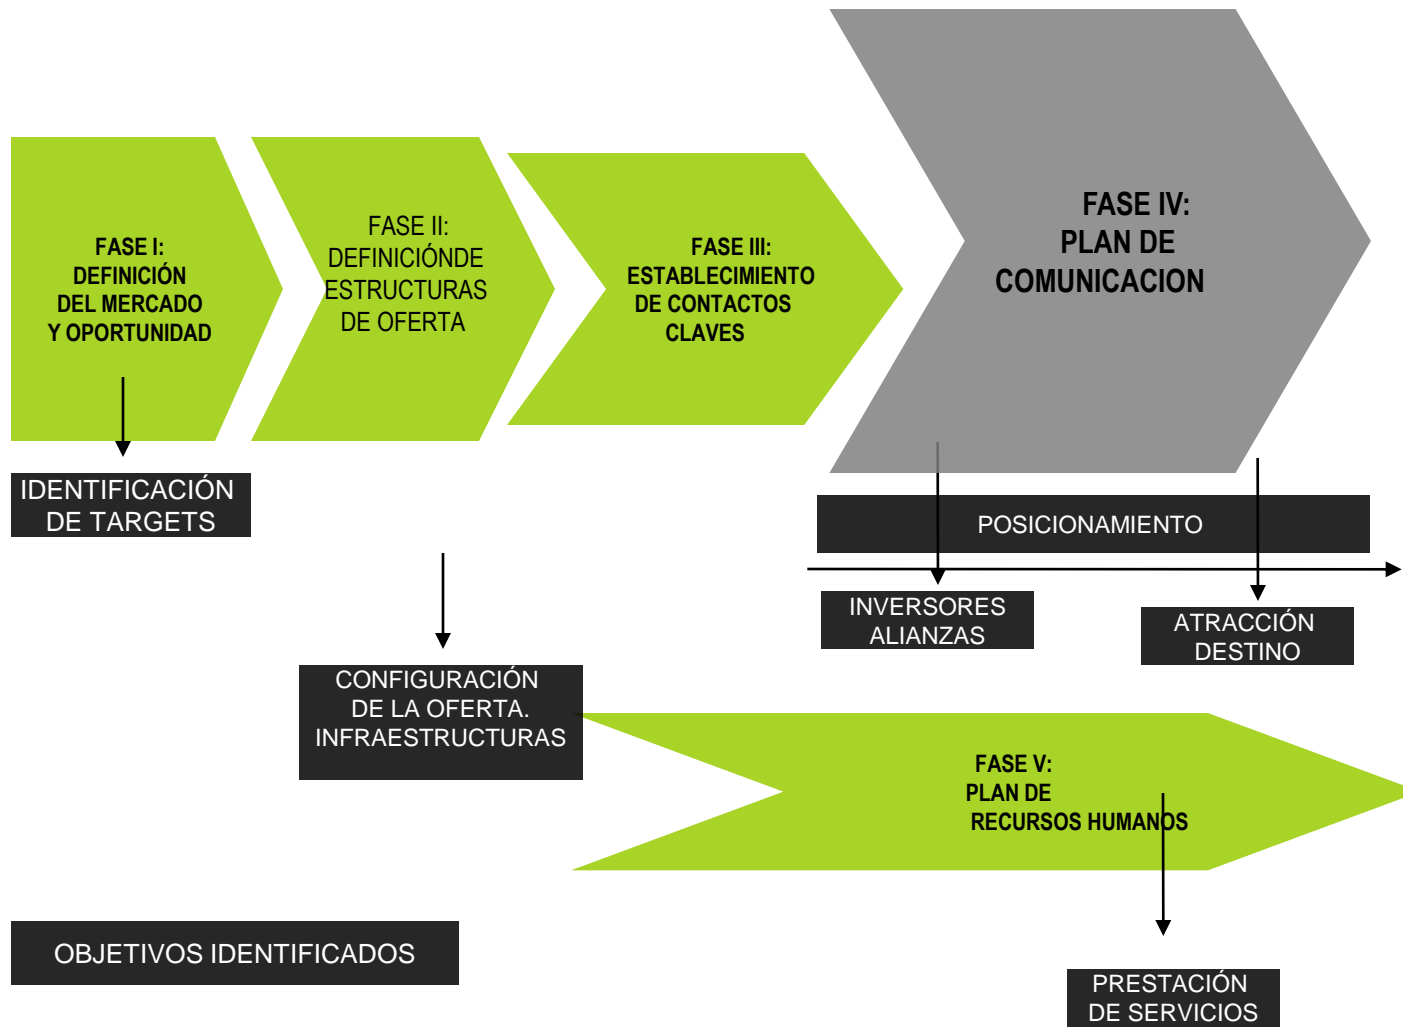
FASE I:
DEFINICIÓN
DEL MERCADO
Y OPORTUNIDAD

FASE II:
DEFINICIÓNDE
ESTRUCTURAS
DE OFERTA

FASE III:
ESTABLECIMIENTO
DE CONTACTOS
CLAVES

FASE IV:
PLAN DE
COMUNICACION

IDENTIFICACIÓN
DE TARGETS

POSICIONAMIENTO

INVERSORES
ALIANZAS

ATRACCIÓN
DESTINO

CONFIGURACIÓN
DE LA OFERTA.
INFRAESTRUCTURAS

FASE V:
PLAN DE
RECURSOS HUMANOS

OBJETIVOS IDENTIFICADOS

PRESTACIÓN
DE SERVICIOS